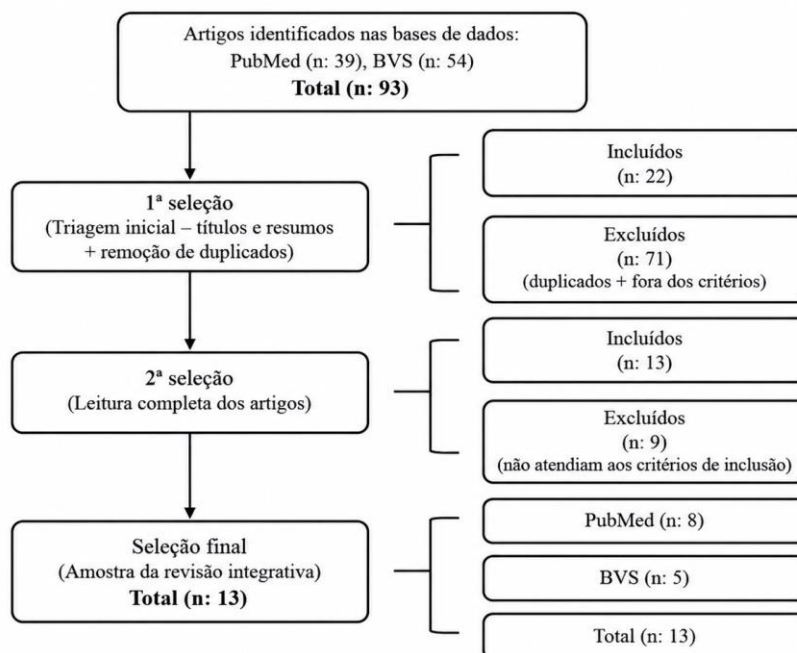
Artigos identificados nas bases de dados:
PubMed (n: 39), BVS (n: 54)
**Total (n: 93)**

1ª seleção
(Triagem inicial – títulos e resumos + remoção de duplicados)

Incluídos
(n: 22)

Excluídos
(n: 71)
(duplicados + fora dos critérios)

2ª seleção
(Leitura completa dos artigos)

Incluídos
(n: 13)

Excluídos
(n: 9)
(não atendiam aos critérios de inclusão)

Seleção final
(Amostra da revisão integrativa)
**Total (n: 13)**

PubMed (n: 8)

BVS (n: 5)

Total (n: 13)